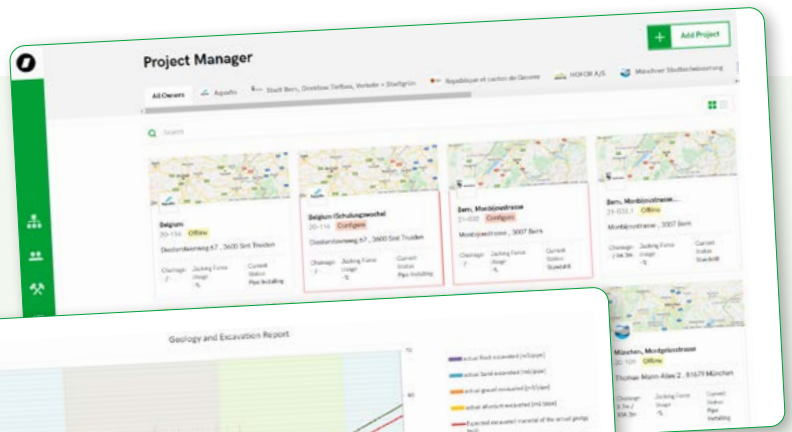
Project Manager

Add Project

All Owners | Aquafin | Stadt Bern, Direktion Tiefbau, Verkehr + Stadtgrün | République et canton de Genève | HOFOR A/S | Münchner Stadtentwässerung

Search

Belgium
20-114 Offline
Diestersteenweg 67 , 3600 Sint Truiden
Chainage / Jacking Force Usage % / Current Status Pipe Installing

Belgium (Schulungswechsel
20-114 Configure
Diestersteenweg 67 , 3600 Sint Truiden
Chainage / Jacking Force Usage % / Current Status Pipe Installing

Bern, Monbijoustrasse
21-032 Configure
Monbijoustrasse , 3007 Bern
Chainage / Jacking Force Usage % / Current Status Standstill

Bern, Monbijoustrasse...
21-033.1 Offline
Monbijoustrasse , 3007 Bern
Chainage 1.84.3m / Jacking Force Usage % / Current Status Standstill

München, Mondjoustrasse
20-108 Offline
Thomas Mann Allee 2 , 81679 München
Chainage 3.1m / 304.3m / Jacking Force Usage % / Current Status Pipe Installing

Geology and Excavation Report

actual Rock excavated [m3/pipe]
actual Sand excavated [m3/pipe]
actual gravel excavated [m3/pipe]
actual alluvium excavated [m3/pipe]
Expected excavated material of the actual geology [m3]